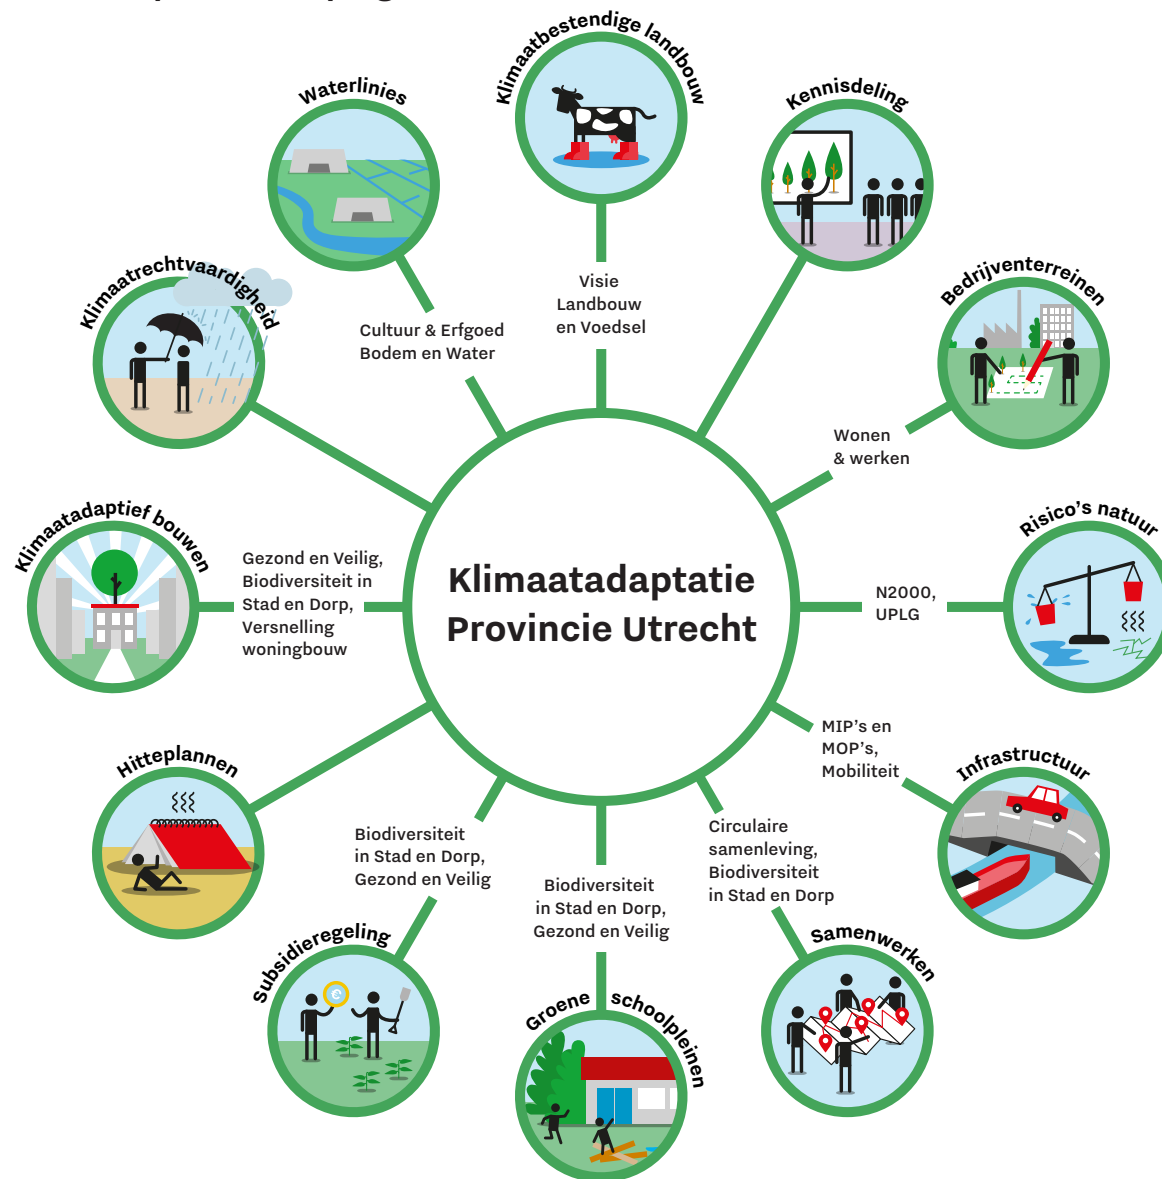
Klimaatbestendige landbouw

Waterlinies

Kennisdeling

Visie Landbouw en Voedsel

Cultuur & Erfgoed Bodem en Water

Klimaatrechtvaardigheid

Bedrijventerreinen

Wonen & werken

Klimaatadaptief bouwen

Gezond en Veilig, Biodiversiteit in Stad en Dorp, Versnelling woningbouw

Klimaatadaptatie Provincie Utrecht

N2000, UPLG

Risico's natuur

MIP's en MOP's, Mobiliteit

Infrastructuur

Hitteplannen

Biodiversiteit in Stad en Dorp, Gezond en Veilig

Biodiversiteit in Stad en Dorp, Gezond en Veilig

Circulaire samenleving, Biodiversiteit in Stad en Dorp

Samenwerken

Subsidieregeling

Groene schoolpleinen